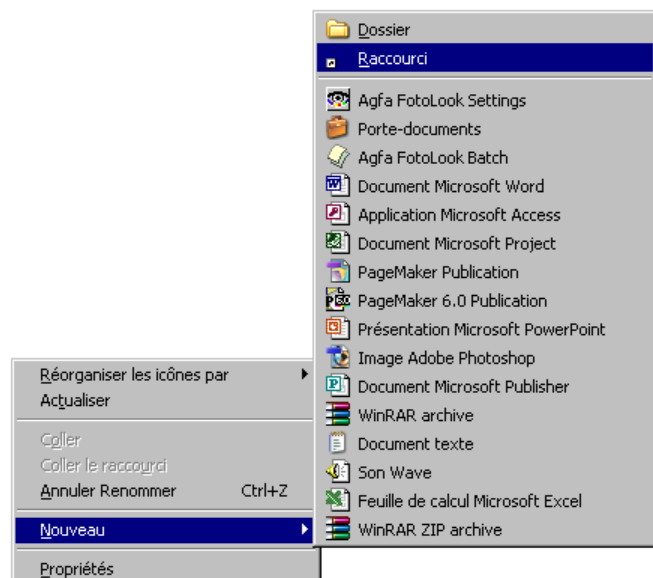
Réorganiser les icônes par
Actualiser

Coller
Coller le raccourci
Annuler Renommer Ctrl+Z

Nouveau

Propriétés

Dossier
Raccourci

Agfa FotoLook Settings
Porte-documents
Agfa FotoLook Batch
Document Microsoft Word
Application Microsoft Access
Document Microsoft Project
PageMaker Publication
PageMaker 6.0 Publication
Présentation Microsoft PowerPoint
Image Adobe Photoshop
Document Microsoft Publisher
WinRAR archive
Document texte
Son Wave
Feuille de calcul Microsoft Excel
WinRAR ZIP archive